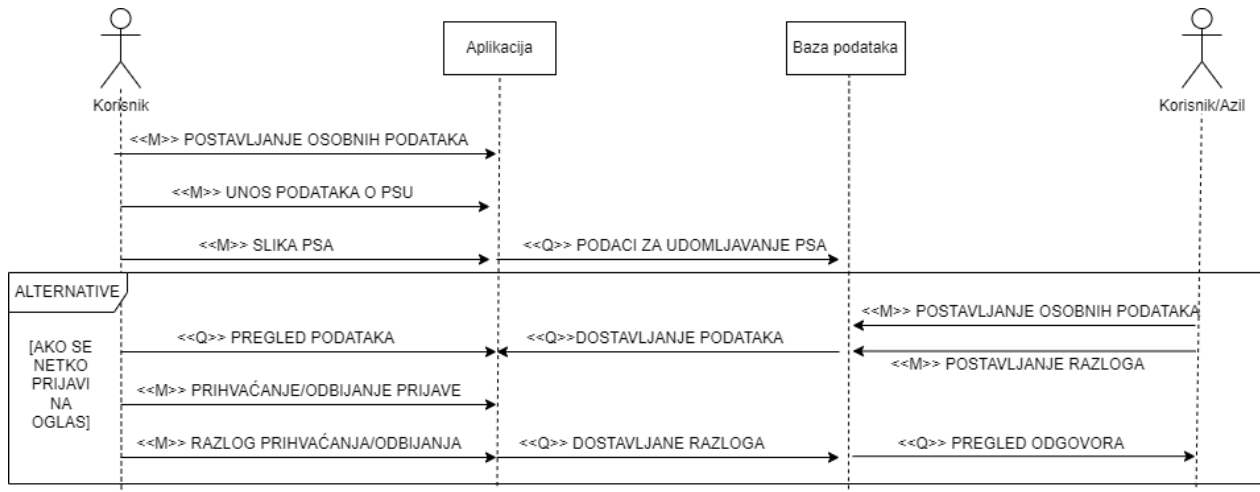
Korisnik

Aplikacija

Baza podataka

Korisnik/Azil

<<M>> POSTAVLJANJE OSOBNIH PODATAKA

<<M>> UNOS PODATAKA O PSU

<<M>> SLIKA PSA

<<Q>> PODACI ZA UDOMLJAVANJE PSA

ALTERNATIVE

<<M>> POSTAVLJANJE OSOBNIH PODATAKA

[AKO SE NETKO PRIJAVI NA OGLAS]

<<Q>> PREGLED PODATAKA

<<Q>>DOSTAVLJANJE PODATAKA

<<M>> POSTAVLJANJE RAZLOGA

<<M>> PRIHVAĆANJE/ODBIJANJE PRIJAVE

<<M>> RAZLOG PRIHVAĆANJA/ODBIJANJA

<<Q>> DOSTAVLJANE RAZLOGA

<<Q>> PREGLED ODGOVORA